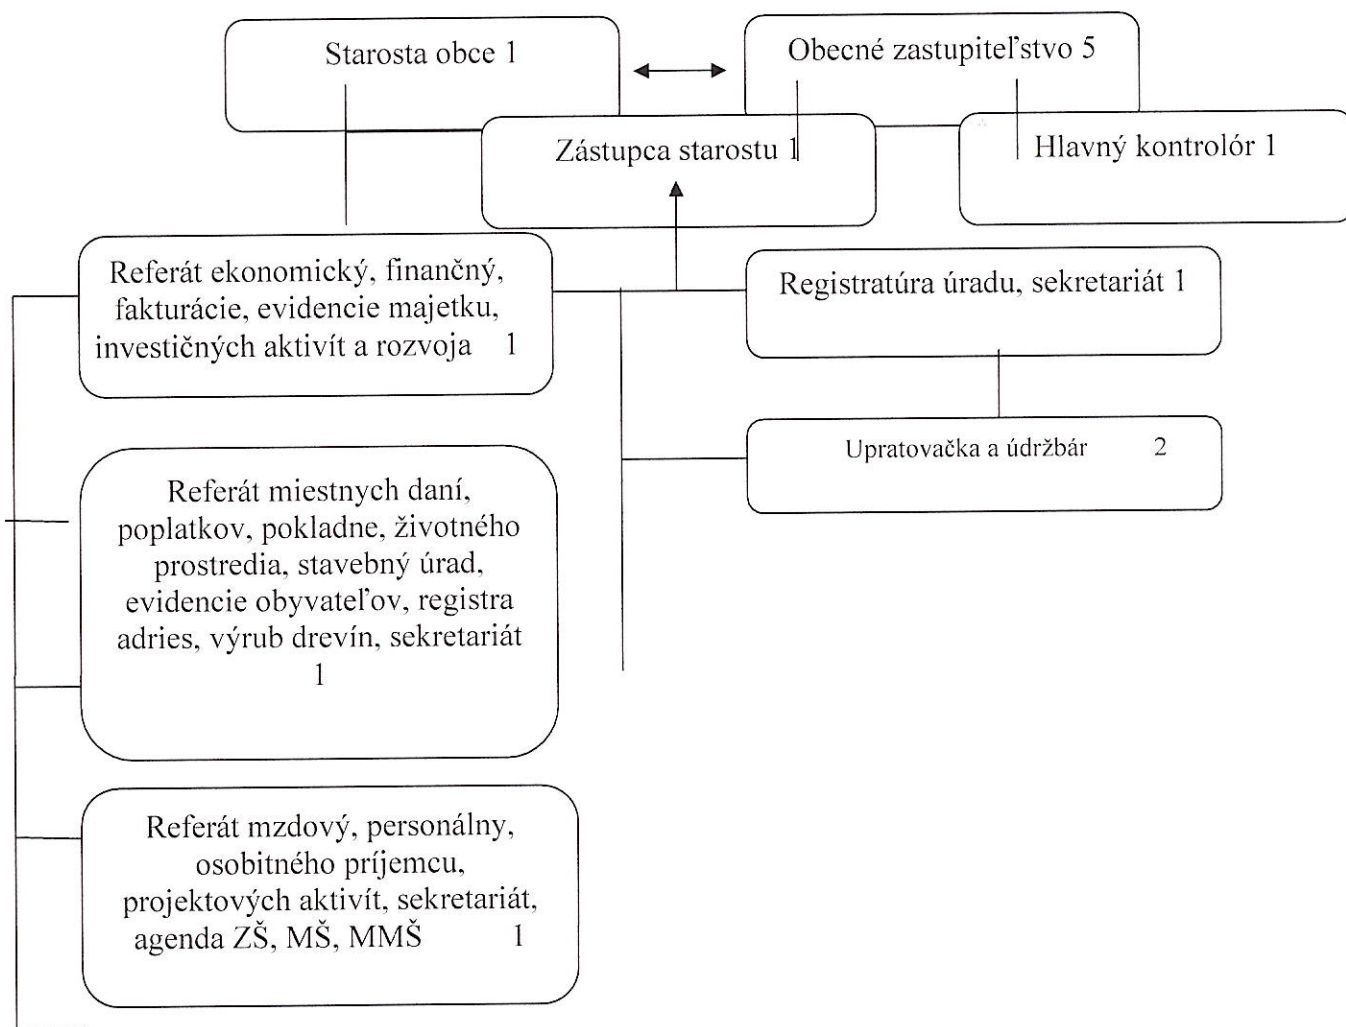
Starosta obce 1

Obecné zastupiteľstvo 5

Zástupca starostu 1

Hlavný kontrolór 1

Referát ekonomický, finančný, fakturácie, evidencie majetku, investičných aktivít a rozvoja 1

Registratúra úradu, sekretariát 1

Upratovačka a údržbár 2

Referát miestnych daní, poplatkov, pokladne, životného prostredia, stavebný úrad, evidencie obyvateľov, registra adries, výrub drevín, sekretariát 1

Referát mzdový, personálny, osobitného príjemcu, projektových aktivít, sekretariát, agenda ZŠ, MŠ, MMŠ 1